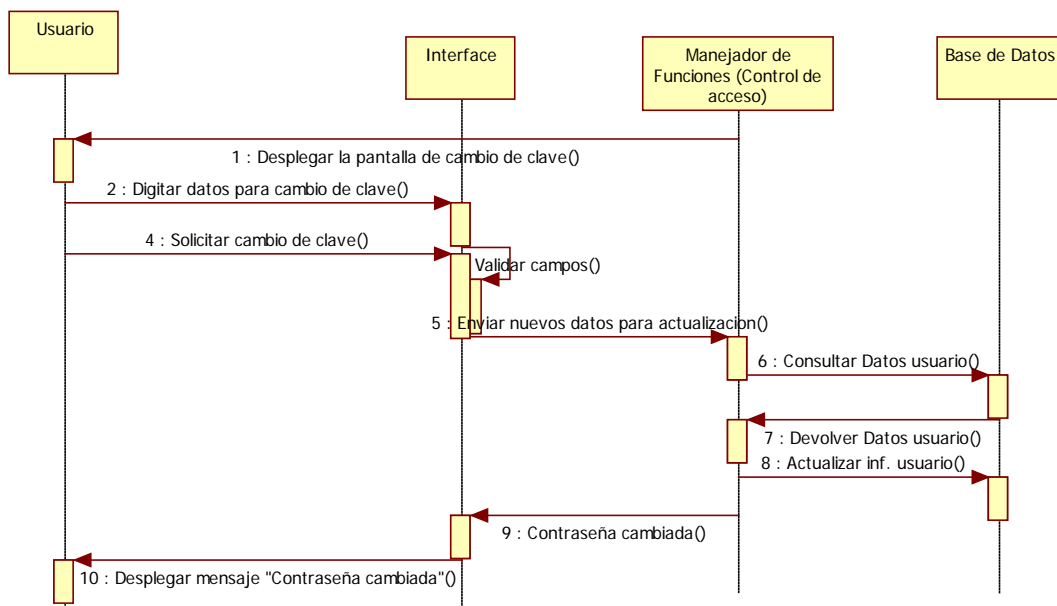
Usuario

Interface

Manejador de Funciones (Control de acceso)

Base de Datos

1 : Desplegar la pantalla de cambio de clave()

2 : Digitar datos para cambio de clave()

4 : Solicitar cambio de clave()

Validar campos()

5 : Enviar nuevos datos para actualizacion()

6 : Consultar Datos usuario()

7 : Devolver Datos usuario()

8 : Actualizar inf. usuario()

9 : Contraseña cambiada()

10 : Desplegar mensaje "Contraseña cambiada"()